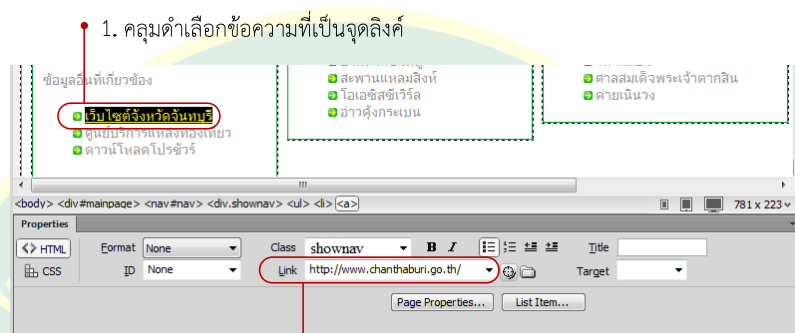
1. คลุมดำเลือกข้อความที่เป็นจุดลิงค์

ข้อมูลอื่นที่เกี่ยวข้อง

เว็บไซต์จังหวัดจันทบุรี
ศูนย์บริการแหล่งท่องเที่ยว
ดาวน์โหลดโปรชัวร์

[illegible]
สะพานแหลมสิงห์
โอเอซิสซีเวิร์ล
อ่าวคุ้งกระเบน

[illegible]
ศาลสมเด็จพระเจ้าตากสิน
ค่ายเนินวง

<body> <div#mainpage> <nav#nav> <div.shownav> <ul> <li> <a>   781 x 223

Properties

<> HTML   Format None   Class shownav   B I   Title
CSS   ID None   Link http://www.chanthaburi.go.th/   Target

Page Properties...   List Item...